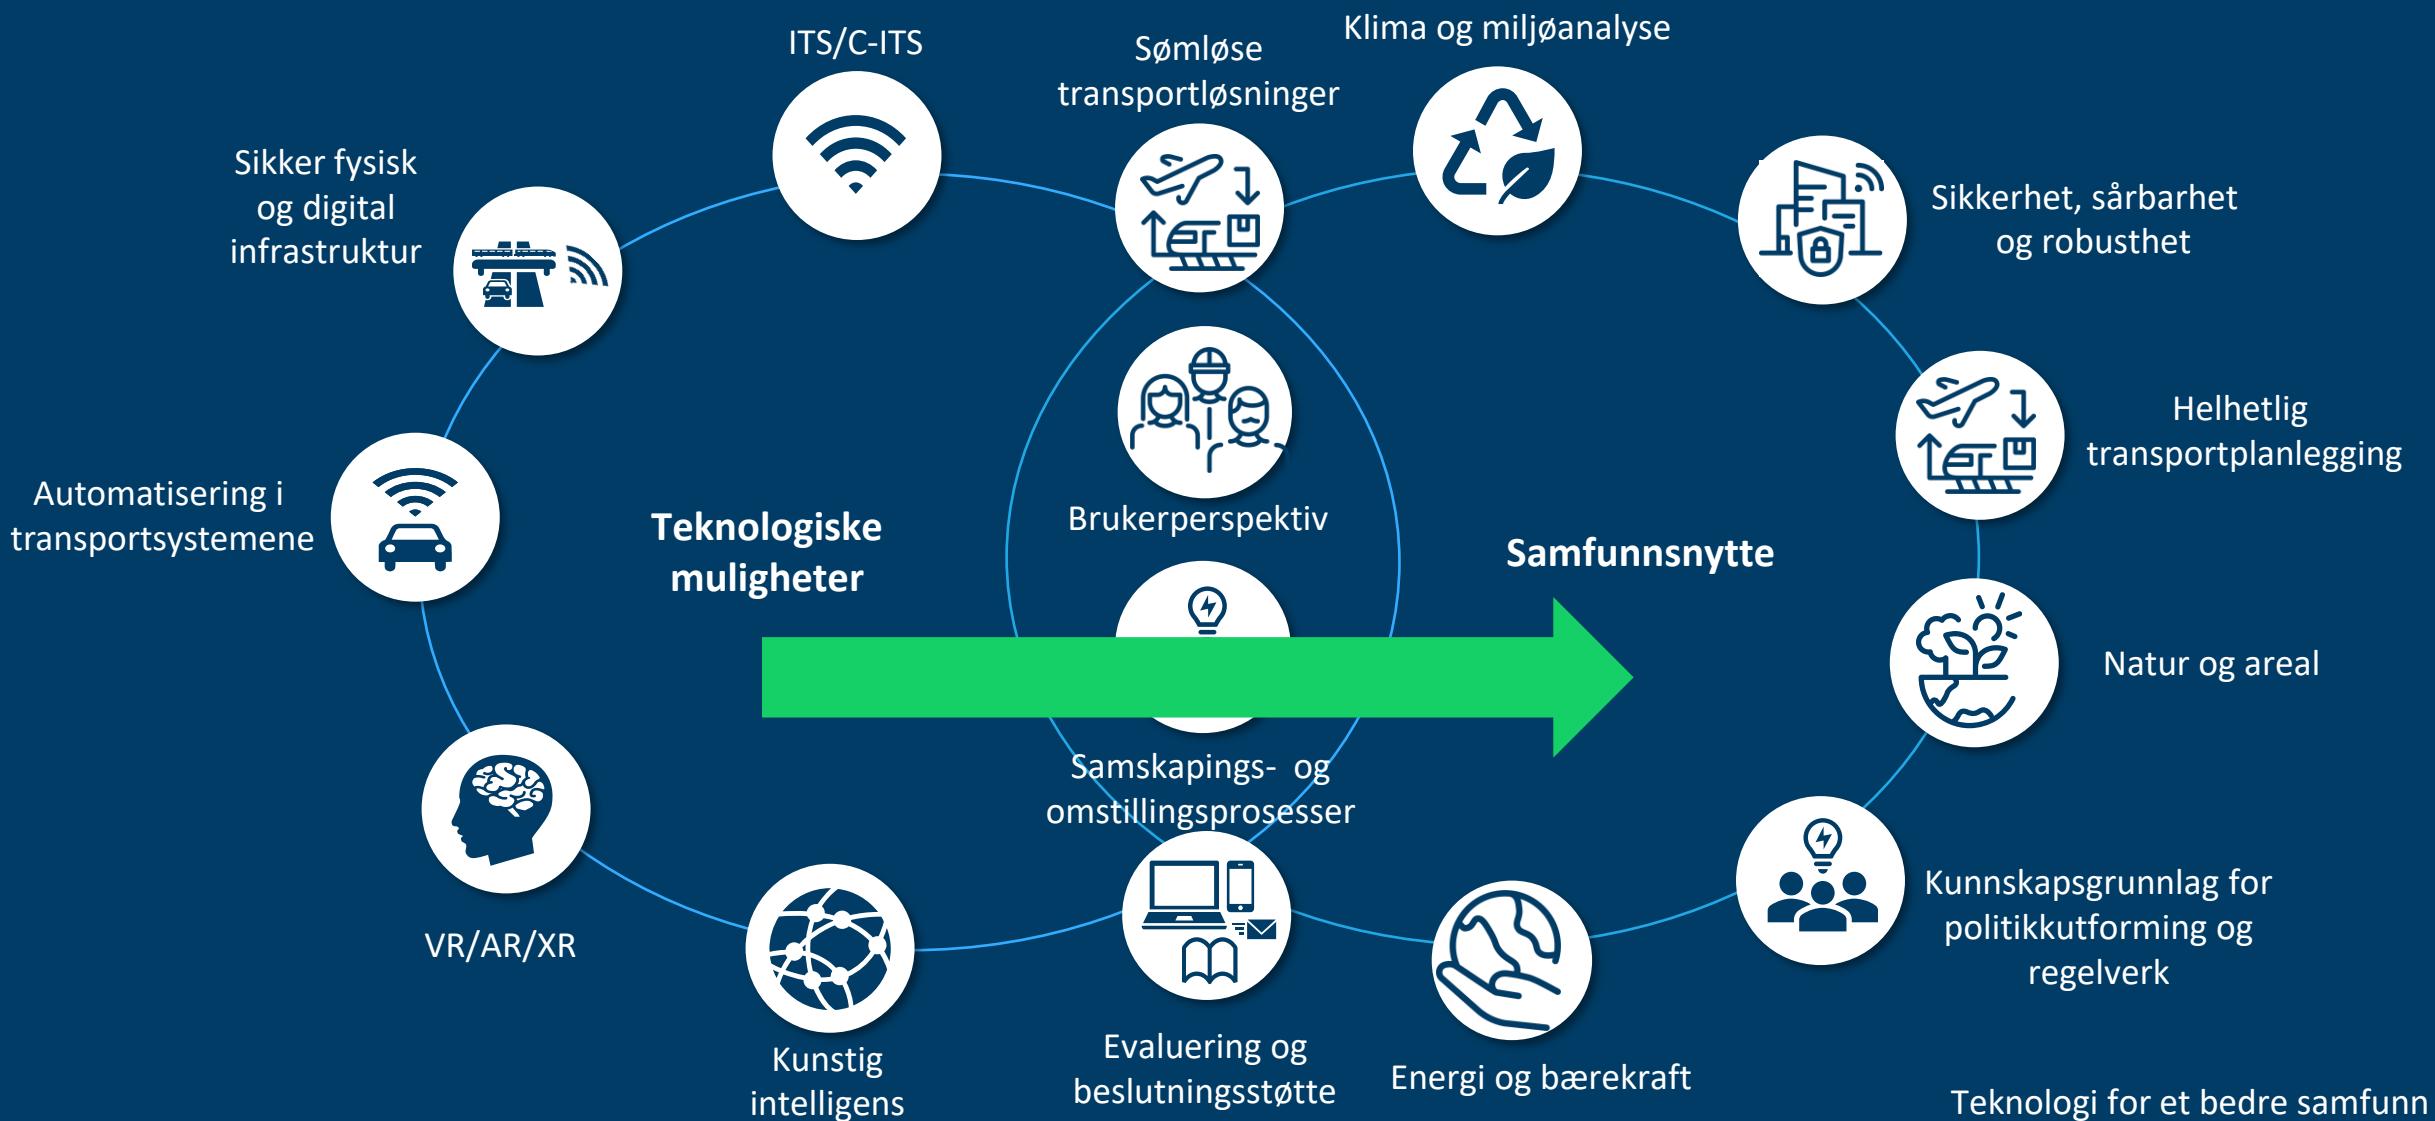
ITS/C-ITS

Sømløse transportløsninger

Klima og miljøanalyse

Sikker fysisk og digital infrastruktur

Sikkerhet, sårbarhet og robusthet

Helhetlig transportplanlegging

Automatisering i transportsystemene

Teknologiske muligheter

Brukerperspektiv

Samfunnsnytte

Natur og areal

Samskapings- og omstillingsprosesser

Kunnskapsgrunnlag for politikkutforming og regelverk

VR/AR/XR

Kunstig intelligens

Evaluering og beslutningsstøtte

Energi og bærekraft

Teknologi for et bedre samfunn